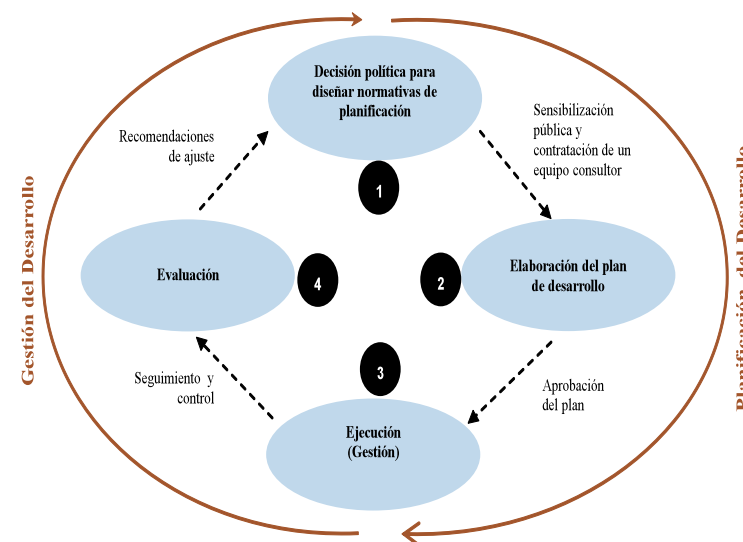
Decisión política para diseñar normativas de planificación

Recomendaciones de ajuste

Sensibilización pública y contratación de un equipo consultor

1

Gestión del Desarrollo

Evaluación

4

2

Elaboración del plan de desarrollo

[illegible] del Desarrollo

3

Seguimiento y control

Aprobación del plan

Ejecución (Gestión)